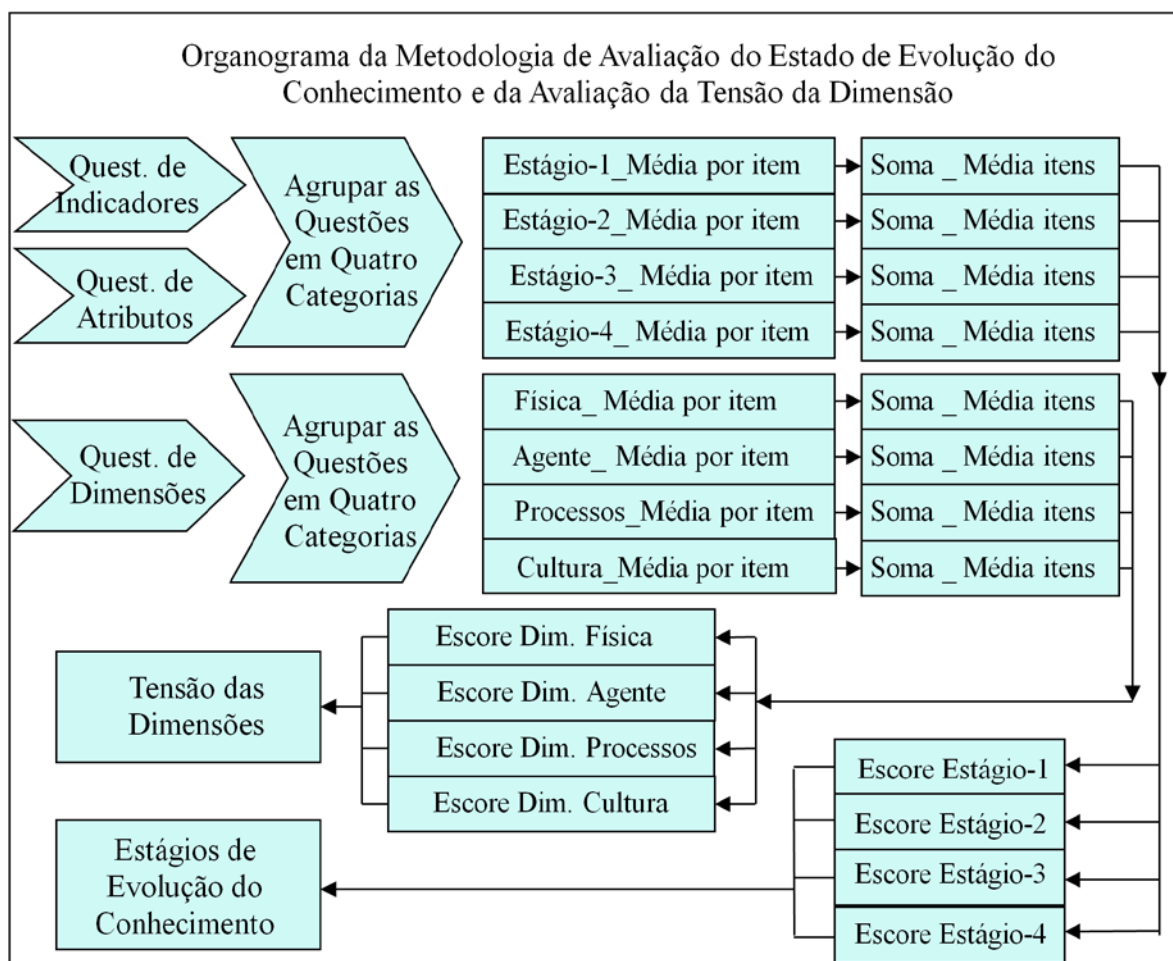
Organograma da Metodologia de Avaliação do Estado de Evolução do Conhecimento e da Avaliação da Tensão da Dimensão

Quest. de Indicadores

Quest. de Atributos

Agrupar as Questões em Quatro Categorias

Estágio-1_Média por item
Estágio-2_Média por item
Estágio-3_ Média por item
Estágio-4_ Média por item

Soma _ Média itens
Soma _ Média itens
Soma _ Média itens
Soma _ Média itens

Quest. de Dimensões

Agrupar as Questões em Quatro Categorias

Física_ Média por item
Agente_ Média por item
Processos_Média por item
Cultura_Média por item

Soma _ Média itens
Soma _ Média itens
Soma _ Média itens
Soma _ Média itens

Tensão das Dimensões

Escore Dim. Física
Escore Dim. Agente
Escore Dim. Processos
Escore Dim. Cultura

Estágios de Evolução do Conhecimento

Escore Estágio-1
Escore Estágio-2
Escore Estágio-3
Escore Estágio-4